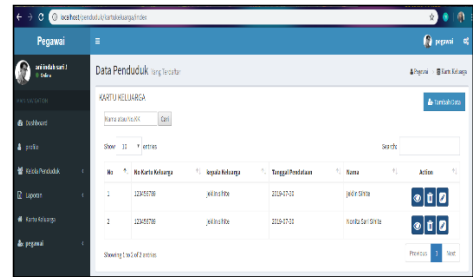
localhost/penduduk/kartukeluarga/index

Pegawai
pegawai

anindah sari l
Online

NAVIGATION

Dashboard

profile

Kelola Penduduk

Laporan

Kartu Keluarga

pegawai

Data Penduduk Yang Terdaftar

Pegawai > Kartu Keluarga

KARTU KELUARGA

Tambah Data

Nama atau no KK
Cari

Show 10 entries

Search:

| No | No Kartu Keluarga | kepala Keluarga | Tanggal Pendataan | Nama | Action |
|---|---|---|---|---|---|
| 1 | 123456789 | jekin sihite | 2019-07-10 | Jekin Sihite | |
| 2 | 123456789 | jekin sihite | 2019-07-10 | Monika Sari Sihite | |

Showing 1 to 2 of 2 entries

Previous 1 Next